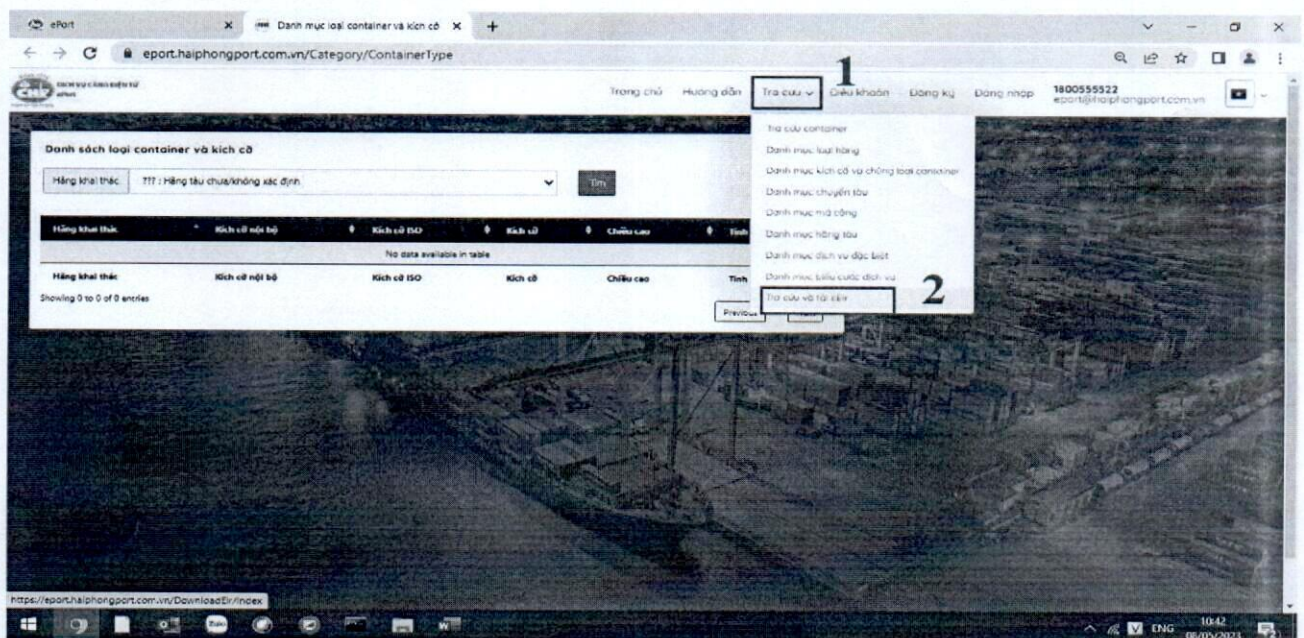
ePort
Danh mục loại container và kích cỡ
eport.haiphongport.com.vn/Category/ContainerType

Trang chủ Hướng dẫn Tra cứu Điều khoản Đăng ký Đăng nhập 1800555522 eport@haiphongport.com.vn

1

Tra cứu container
Danh mục loại hàng
Danh mục kích cỡ và chủng loại container
Danh mục chuyến tàu
Danh mục mã cảng
Danh mục hãng tàu
Danh mục dịch vụ đặc biệt
Danh mục biểu cước dịch vụ
Tra cứu và tải EIR

2

Danh sách loại container và kích cỡ
Hãng khai thác ??? : Hãng tàu chưa/không xác định Tìm

| Hãng khai thác | Kích cỡ nội bộ | Kích cỡ ISO | Kích cỡ | Chiều cao | Tính |
|---|---|---|---|---|---|
| No data available in table | | | | | |
| Hãng khai thác | Kích cỡ nội bộ | Kích cỡ ISO | Kích cỡ | Chiều cao | Tính |

Showing 0 to 0 of 0 entries
Previous Next

https://eport.haiphongport.com.vn/DownloadEir/index

ENG 10:42 08/05/2023